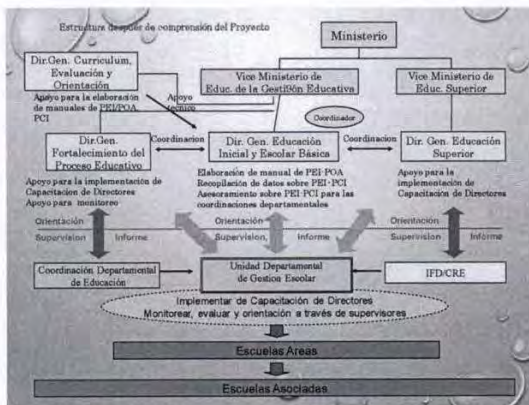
Estructura después de comprensión del Proyecto

Ministerio

Dir.Gen. Curriculum, Evaluación y Orientación

Vice Ministerio de Educ. de la Gestión Educativa

Vice Ministerio de Educ. Superior

Apoyo para la elaboración de manuales de PEI/POA PCI

Apoyo técnico

Coordinador

Dir.Gen. Fortalecimiento del Proceso Educativo

Coordinacion

Dir. Gen. Educación Inicial y Escolar Básica

Coordinacion

Dir. Gen. Educación Superior

Apoyo para la implementación de Capacitación de Directores
Apoyo para monitoreo

Elaboración de manual de PEI·POA
Recopilación de datos sobre PEI·PCI
Asesoramiento sobre PEI·PCI para las coordinaciones departamentales

Apoyo para la implementación de Capacitación de Directores

Orientación

Orientación

Orientación

Supervision

Informe

Supervision

Informe

Supervision

Informe

Coordinación Departamental de Educación

Unidad Departamental de Gestion Escolar

IFD/CRE

Implementar de Capacitación de Directores
Monitorear, evaluar y orientación a través de supervisores

Escuelas Areas

Escuelas Asociadas